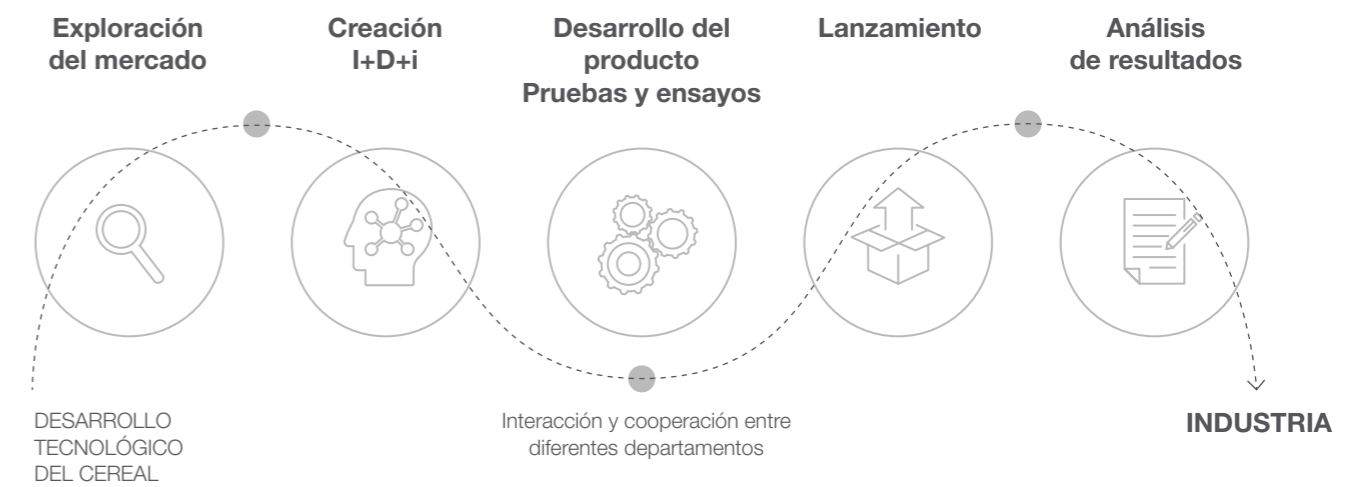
Exploración del mercado

Creación I+D+i

Desarrollo del producto Pruebas y ensayos

Lanzamiento

Análisis de resultados

DESARROLLO TECNOLÓGICO DEL CEREAL

Interacción y cooperación entre diferentes departamentos

INDUSTRIA